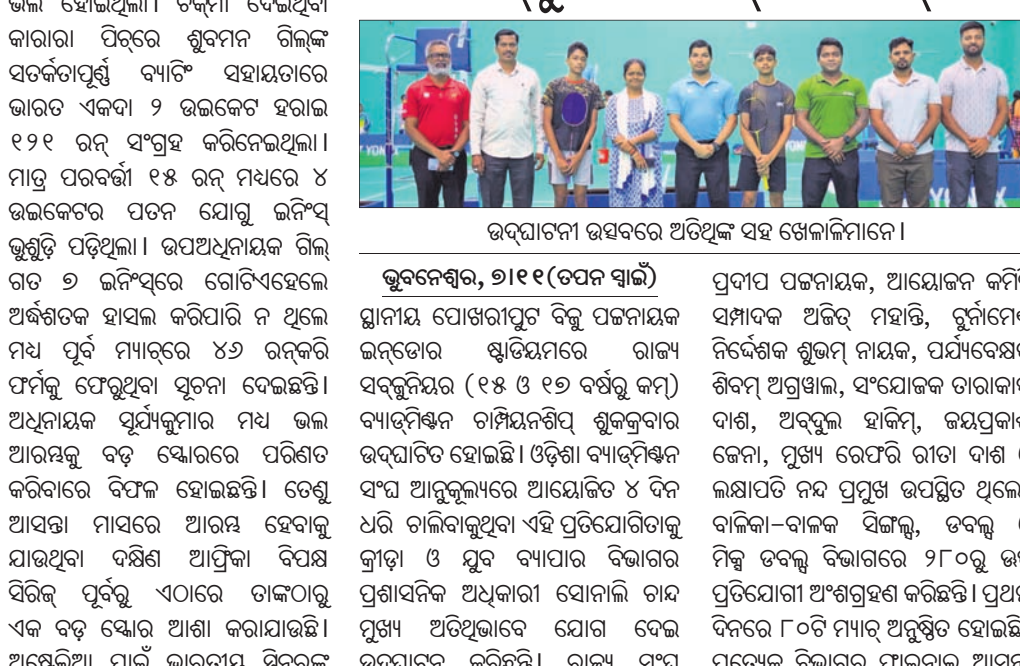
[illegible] ହୋଇଥିଲା। ଟସ୍‌ଜିତି ଦେଇଥିବା କାରାରା ପିଚ୍‌ରେ ଶୁବମନ ଗିଲ୍‌ଙ୍କ ସତର୍କତାପୂର୍ଣ୍ଣ ବ୍ୟାଟିଂ ସହାୟତାରେ ଭାରତ ଏକଦା ୨ ଉଇକେଟ ହରାଇ ୧୨୧ ରନ୍ ସଂଗ୍ରହ କରିନେଇଥିଲା। ମାତ୍ର ପରବର୍ତ୍ତୀ ୧୫ ରନ୍ ମଧ୍ୟରେ ୪ ଉଇକେଟର ପତନ ଯୋଗୁ ଇନିଂସ୍ ଭୁଶୁଡ଼ି ପଡ଼ିଥିଲା। ଉପଅଧିନାୟକ ଗିଲ୍ ଗତ ୭ ଇନିଂସ୍‌ରେ ଗୋଟିଏହେଲେ ଅର୍ଦ୍ଧଶତକ ହାସଲ କରିପାରି ନ ଥିଲେ ମଧ୍ୟ ପୂର୍ବ ମ୍ୟାଚ୍‌ରେ ୪୬ ରନ୍‌କରି ଫର୍ମକୁ ଫେରୁଥିବା ସୂଚନା ଦେଇଛନ୍ତି। ଅଧିନାୟକ ସୂର୍ଯ୍ୟକୁମାର ମଧ୍ୟ ଭଲ ଆରମ୍ଭକୁ ବଡ଼ ସ୍କୋରରେ ପରିଣତ କରିବାରେ ବିଫଳ ହୋଇଛନ୍ତି। ତେଣୁ ଆସନ୍ତା ମାସରେ ଆରମ୍ଭ ହେବାକୁ ଯାଉଥିବା ଦକ୍ଷିଣ ଆଫ୍ରିକା ବିପକ୍ଷ ସିରିଜ୍ ପୂର୍ବରୁ ଏଠାରେ ତାଙ୍କଠାରୁ ଏକ ବଡ଼ ସ୍କୋର ଆଶା କରାଯାଉଛି। ଅକ୍ଷେଲିଆ ପାଇଁ ଭାରତୀୟ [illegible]

ଉଦ୍‌ଘାଟନୀ ଉତ୍ସବରେ ଅତିଥିଙ୍କ ସହ ଖେଳାଳିମାନେ।

ଭୁବନେଶ୍ୱର, ୭।୧୧(ତପନ ସ୍ୱାଇଁ) ସ୍ଥାନୀୟ ପୋଖରୀପୁଟ ବିଜୁ ପଟ୍ଟନାୟକ ଇନ୍‌ଡୋର ଷ୍ଟାଡିୟମରେ ରାଜ୍ୟ ସବ୍‌ଜୁନିୟର (୧୫ ଓ ୧୭ ବର୍ଷରୁ କମ୍) ବ୍ୟାଡ୍‌ମିଣ୍ଟନ ଚାମ୍ପିୟନଶିପ୍ ଶୁକ୍ରବାର ଉଦ୍‌ଘାଟିତ ହୋଇଛି। ଓଡ଼ିଶା ବ୍ୟାଡ୍‌ମିଣ୍ଟନ ସଂଘ ଆନୁକୂଲ୍ୟରେ ଆୟୋଜିତ ୪ ଦିନ ଧରି ଚାଲିବାକୁଥିବା ଏହି ପ୍ରତିଯୋଗିତାକୁ କ୍ରୀଡ଼ା ଓ ଯୁବ ବ୍ୟାପାର ବିଭାଗର ପ୍ରଶାସନିକ ଅଧିକାରୀ ସୋନାଲି ଚାନ୍ଦ ମୁଖ୍ୟ ଅତିଥିଭାବେ ଯୋଗ ଦେଇ ଉଦ୍‌ଘାଟନ କରିଛନ୍ତି। ରାଜ୍ୟ ସଂଘ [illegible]

ପ୍ରଦୀପ ପଟ୍ଟନାୟକ, ଆୟୋଜନ କମି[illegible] ସମ୍ପାଦକ ଅଜିତ୍ ମହାନ୍ତି, ଟୁର୍ନାମେ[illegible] ନିର୍ଦ୍ଦେଶକ ଶୁଭମ୍ ନାୟକ, ପର୍ଯ୍ୟବେକ୍ଷ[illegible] ଶିବମ୍ ଅଗ୍ରୱାଲ, ସଂଯୋଜକ ତାରାକା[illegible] ଦାଶ, ଅବ୍‌ଦୁଲ ହାକିମ୍, ଜୟପ୍ରକା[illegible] ଜେନା, ମୁଖ୍ୟ ରେଫରି ରୀତା ଦାଶ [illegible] ଲକ୍ଷାପତି ନନ୍ଦ ପ୍ରମୁଖ ଉପସ୍ଥିତ ଥିଲେ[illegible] ବାଳିକା-ବାଳକ ସିଙ୍ଗଲ୍ସ, ଡବଲ୍ସ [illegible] ମିକ୍ସ ଡବଲ୍ସ ବିଭାଗରେ ୨୮୦ରୁ ଉ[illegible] ପ୍ରତିଯୋଗୀ ଅଂଶଗ୍ରହଣ କରିଛନ୍ତି। ପ୍ରଥ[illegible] ଦିନରେ ୮୦ଟି ମ୍ୟାଚ୍ ଅନୁଷ୍ଠିତ ହୋଇଛି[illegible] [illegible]